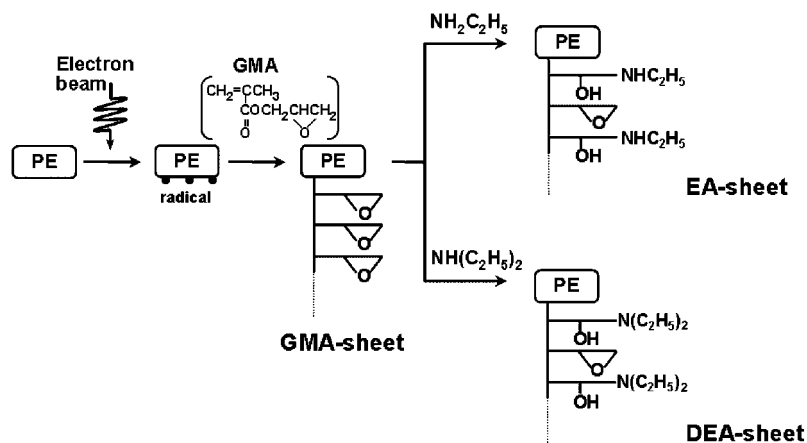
Electron beam

PE

PE

radical

GMA

$CH_2=CCH_3$
$COCH_2CHCH_2$
O
O

PE

GMA-sheet

$NH_2C_2H_5$

PE

$NHC_2H_5$

OH

O

$NHC_2H_5$

OH

EA-sheet

$NH(C_2H_5)_2$

PE

$N(C_2H_5)_2$

OH

O

$N(C_2H_5)_2$

OH

DEA-sheet